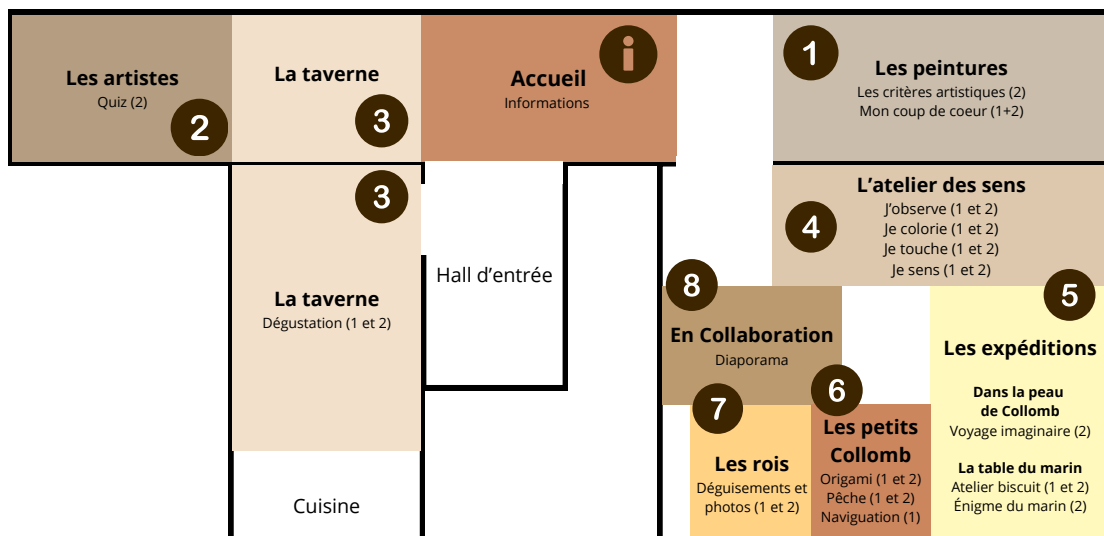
Les artistes
Quiz (2)
2

La taverne
3

Accueil
Informations
i

1
Les peintures
Les critères artistiques (2)
Mon coup de coeur (1+2)

3
La taverne
Dégustation (1 et 2)

Hall d'entrée

L'atelier des sens
4
J'observe (1 et 2)
Je colorie (1 et 2)
Je touche (1 et 2)
Je sens (1 et 2)

8
En Collaboration
Diaporama

5
Les expéditions
Dans la peau de Collomb
Voyage imaginaire (2)
La table du marin
Atelier biscuit (1 et 2)
Énigme du marin (2)

7
Les rois
Déguisements et photos (1 et 2)

6
Les petits Collomb
Origami (1 et 2)
Pêche (1 et 2)
Navigation (1)

Cuisine